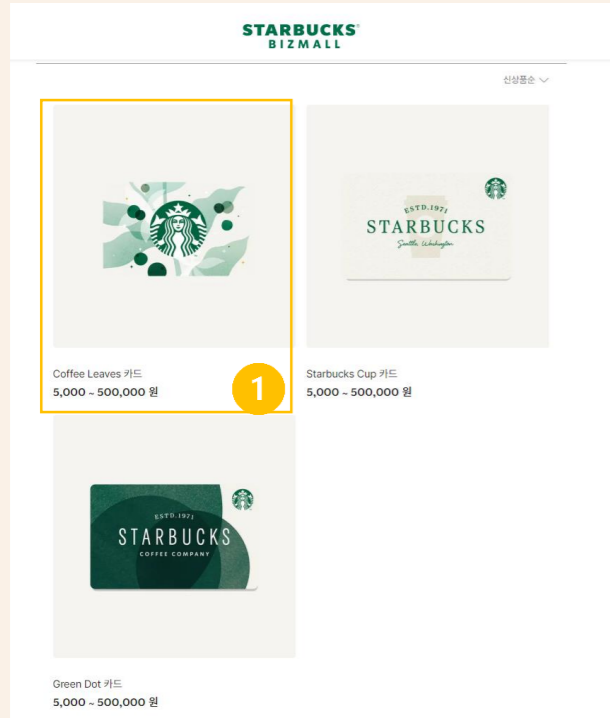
STARBUCKS®
BIZMALL

신상품순

Coffee Leaves 카드
5,000 ~ 500,000 원

1

ESTD.1971
STARBUCKS
Seattle, Washington

Starbucks Cup 카드
5,000 ~ 500,000 원

ESTD.1971
STARBUCKS
COFFEE COMPANY

Green Dot 카드
5,000 ~ 500,000 원